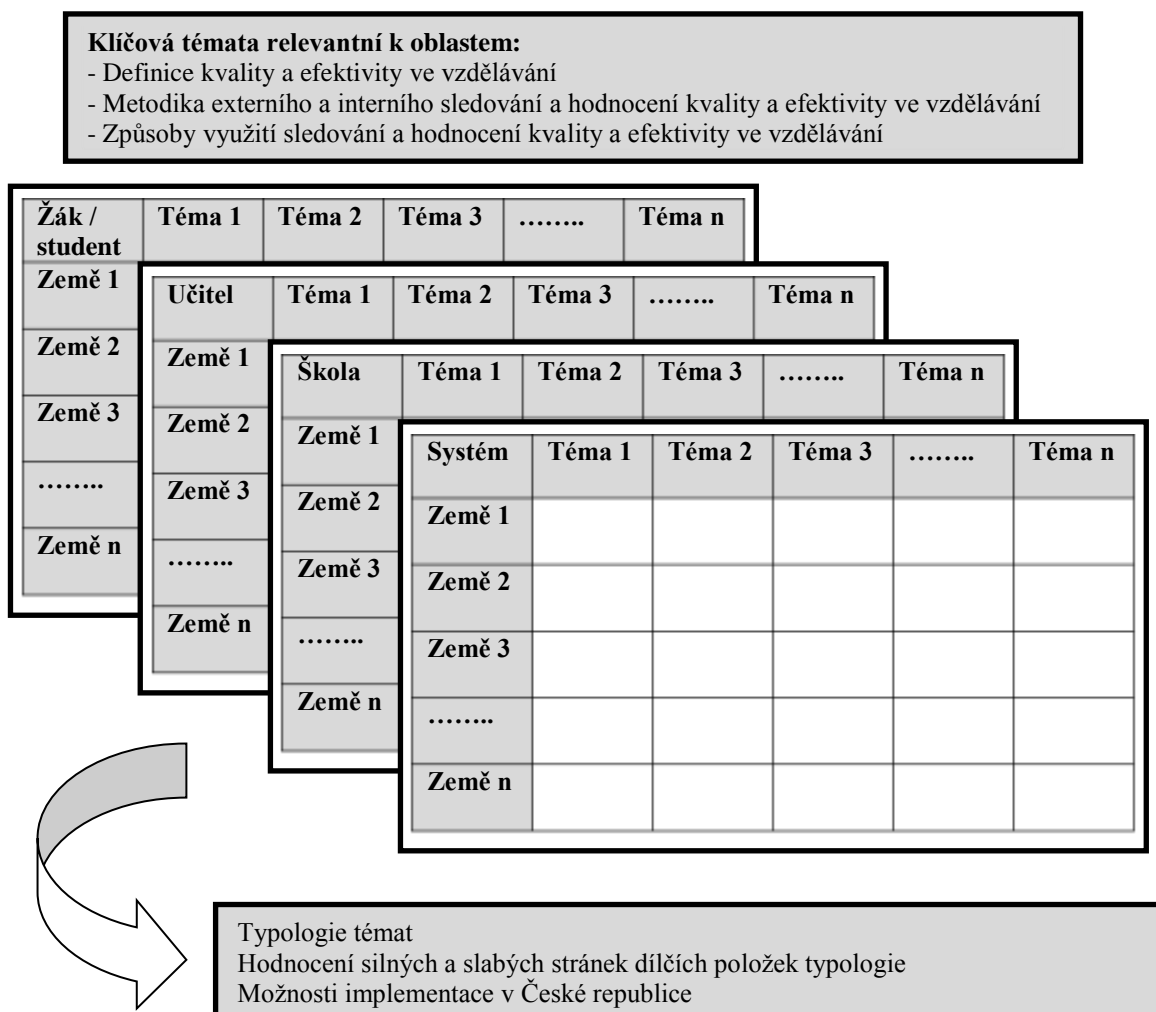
**Klíčová témata relevantní k oblastem:**
- Definice kvality a efektivity ve vzdělávání
- Metodika externího a interního sledování a hodnocení kvality a efektivity ve vzdělávání
- Způsoby využití sledování a hodnocení kvality a efektivity ve vzdělávání

| Žák / student | Téma 1 | Téma 2 | Téma 3 | …….. | Téma n |
|---|---|---|---|---|---|
| Země 1 | | | | | |
| Země 2 | | | | | |
| Země 3 | | | | | |
| …….. | | | | | |
| Země n | | | | | |

| Učitel | Téma 1 | Téma 2 | Téma 3 | …….. | Téma n |
|---|---|---|---|---|---|
| Země 1 | | | | | |
| Země 2 | | | | | |
| Země 3 | | | | | |
| …….. | | | | | |
| Země n | | | | | |

| Škola | Téma 1 | Téma 2 | Téma 3 | …….. | Téma n |
|---|---|---|---|---|---|
| Země 1 | | | | | |
| Země 2 | | | | | |
| Země 3 | | | | | |
| …….. | | | | | |
| Země n | | | | | |

| Systém | Téma 1 | Téma 2 | Téma 3 | …….. | Téma n |
|---|---|---|---|---|---|
| Země 1 | | | | | |
| Země 2 | | | | | |
| Země 3 | | | | | |
| …….. | | | | | |
| Země n | | | | | |

Typologie témat
Hodnocení silných a slabých stránek dílčích položek typologie
Možnosti implementace v České republice